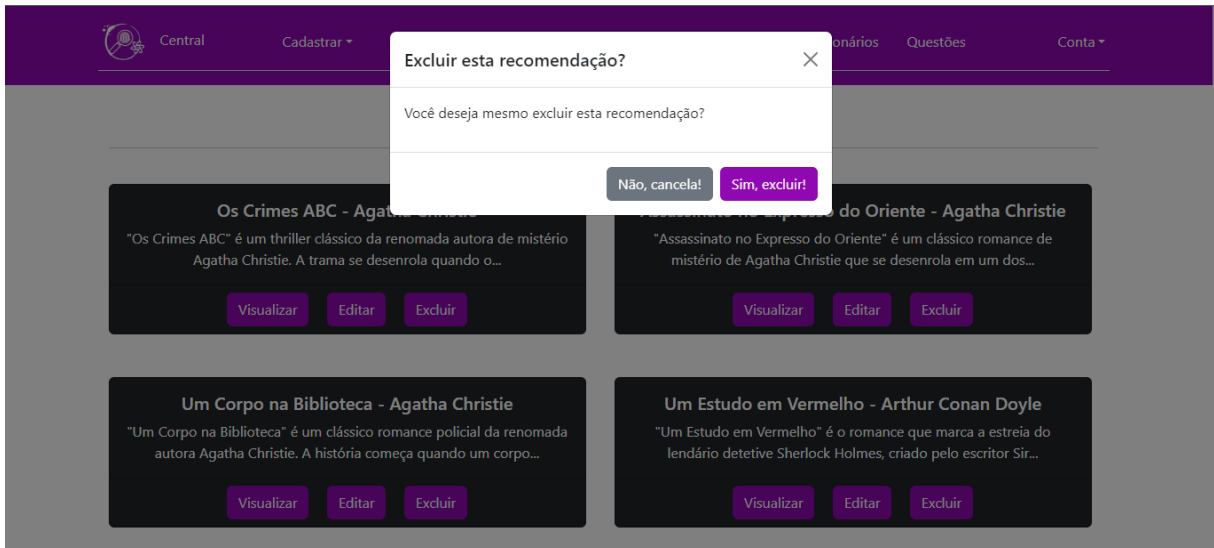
Central Cadastrar ▾ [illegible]onários Questões Conta ▾

Excluir esta recomendação?

×

Você deseja mesmo excluir esta recomendação?

Não, cancela! Sim, excluir!

Os Crimes ABC - Agatha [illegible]

"Os Crimes ABC" é um thriller clássico da renomada autora de mistério Agatha Christie. A trama se desenrola quando o...

Visualizar Editar Excluir

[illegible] do Oriente - Agatha Christie

"Assassinato no Expresso do Oriente" é um clássico romance de mistério de Agatha Christie que se desenrola em um dos...

Visualizar Editar Excluir

Um Corpo na Biblioteca - Agatha Christie

"Um Corpo na Biblioteca" é um clássico romance policial da renomada autora Agatha Christie. A história começa quando um corpo...

Visualizar Editar Excluir

Um Estudo em Vermelho - Arthur Conan Doyle

"Um Estudo em Vermelho" é o romance que marca a estreia do lendário detetive Sherlock Holmes, criado pelo escritor Sir...

Visualizar Editar Excluir